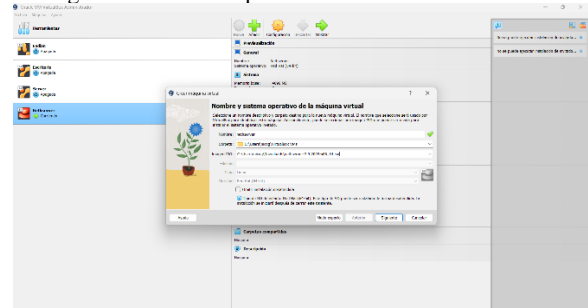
Oracle VM VirtualBox Administrador

Herramientas

Nueva Añadir Configuración Descartar Iniciar

Previsualización

General

Sistema

Crear máquina virtual

Nombre y sistema operativo de la máquina virtual

Nombre: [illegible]

Carpeta: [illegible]

Imagen ISO: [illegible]

Ayuda

Modo experto

Anterior

Siguiente

Cancelar

Carpetas compartidas

Ninguna

Descripción

Ninguna